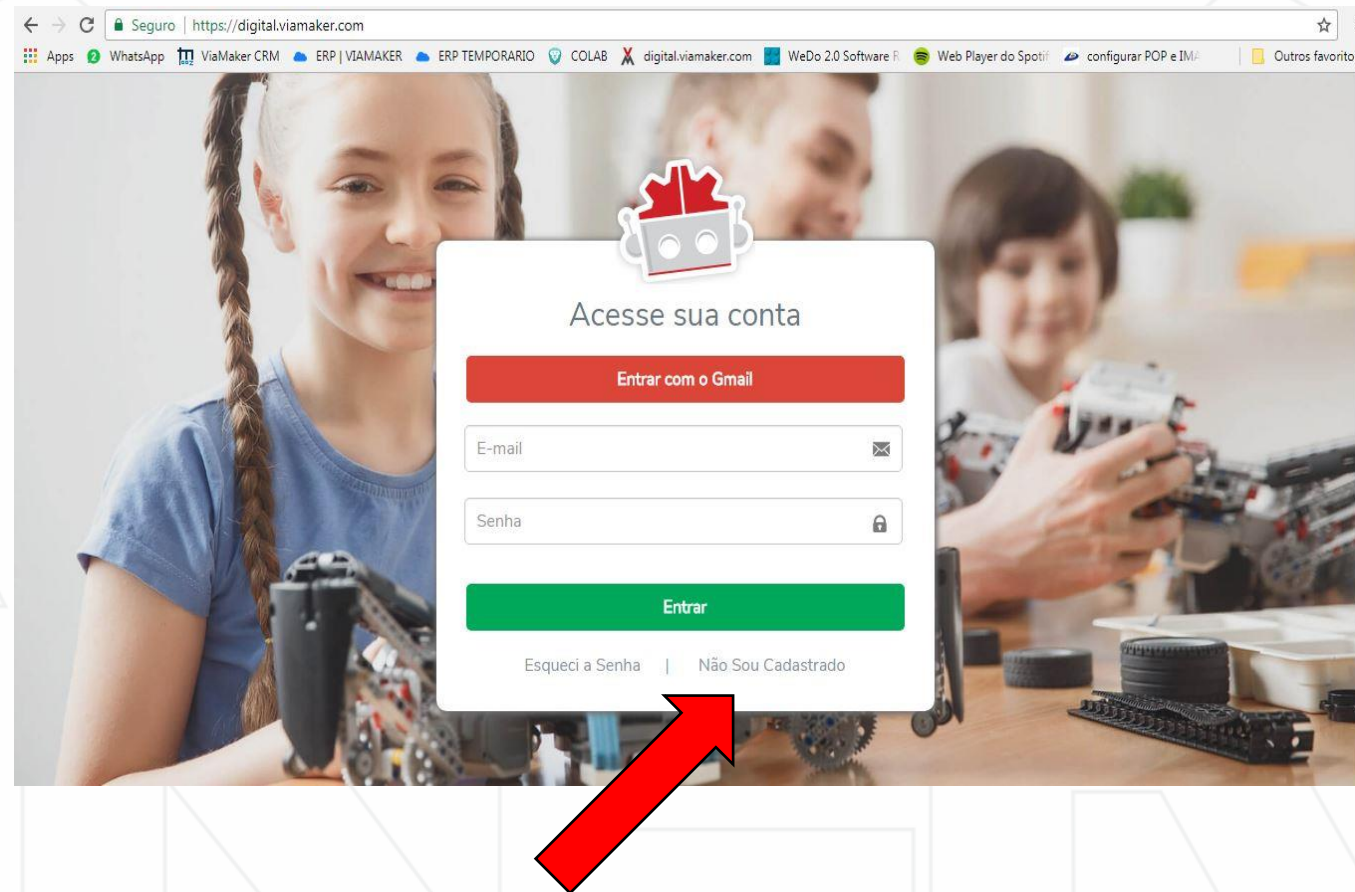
Seguro | https://digital.viamaker.com

Apps WhatsApp ViaMaker CRM ERP | VIAMAKER ERP TEMPORARIO COLAB digital.viamaker.com WeDo 2.0 Software R Web Player do Spotif configurar POP e IM Outros favorito

Acesse sua conta

Entrar com o Gmail

E-mail

Senha

Entrar

Esqueci a Senha | Não Sou Cadastrado